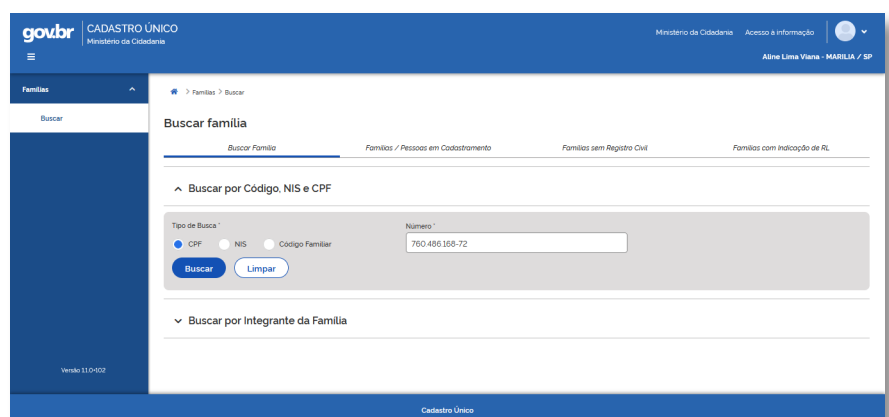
gov.br CADASTRO ÚNICO
Ministério da Cidadania

Ministério da Cidadania Acesso à informação

Aline Lima Viana - MARILIA / SP

Famílias

Buscar

Versão 11.0-102

> Famílias > Buscar

Buscar família

Buscar Família | Famílias / Pessoas em Cadastramento | Famílias sem Registro Civil | Famílias com Indicação de RL

Buscar por Código, NIS e CPF

Tipo de Busca *
CPF NIS Código Familiar

Número *
760.486.168-72

Buscar Limpar

Buscar por Integrante da Família

Cadastro Único